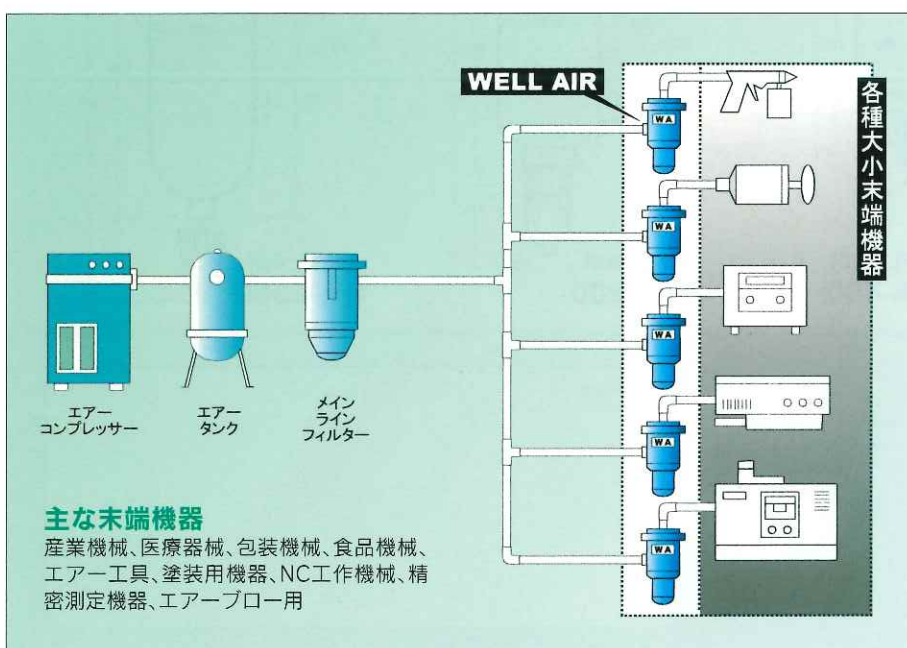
WELL AIR

各種大小末端機器

WA
WA
WA
WA
WA

エアーコンプレッサー

エアータンク

メインラインフィルター

主な末端機器

産業機械、医療器械、包装機械、食品機械、エアー工具、塗装用機器、NC工作機械、精密測定機器、エアーブロー用